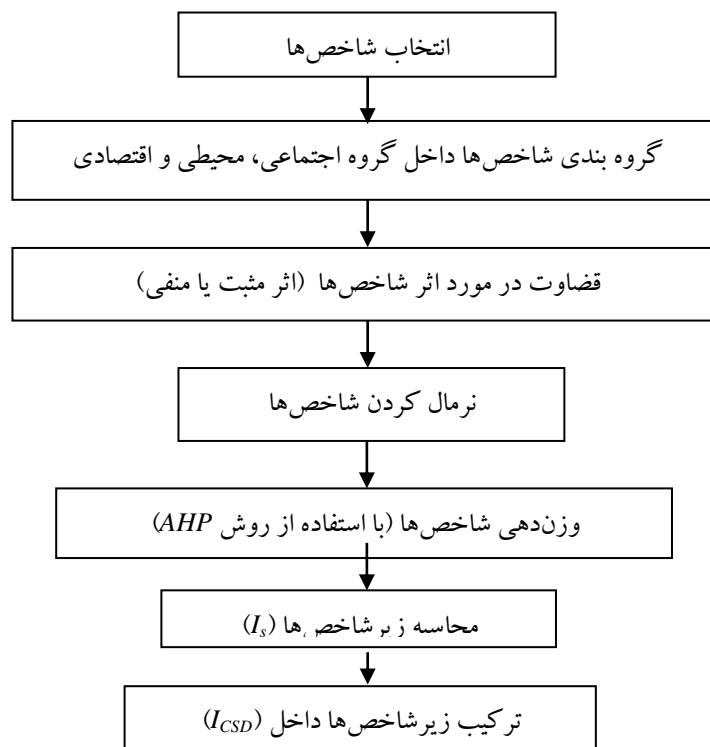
انتخاب شاخص‌ها

گروه بندی شاخص‌ها داخل گروه اجتماعی، محیطی و اقتصادی

قضاوت در مورد اثر شاخص‌ها (اثر مثبت یا منفی)

نرمال کردن شاخص‌ها

وزن‌دهی شاخص‌ها (با استفاده از روش $AHP$)

محاسبه زیر شاخص‌ها ($I_s$)

ترکیب زیرشاخص‌ها داخل ($I_{CSD}$)